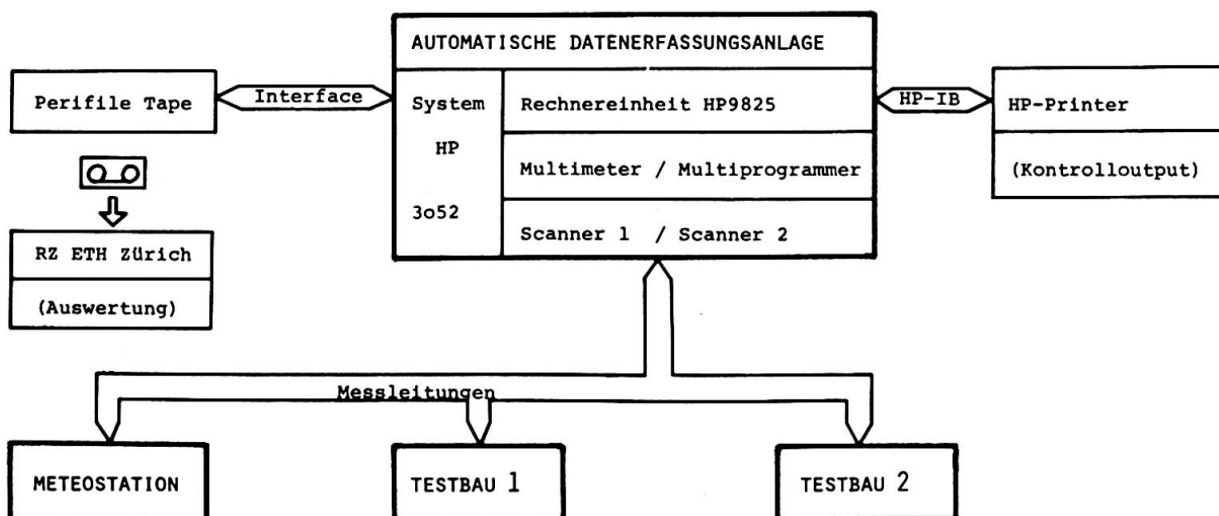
AUTOMATISCHE DATENERFASSUNGSANLAGE

Perifile Tape

Interface

System

HP

3o52

Rechnereinheit HP9825

Multimeter / Multiprogrammer

Scanner 1 / Scanner 2

HP-IB

HP-Printer

(Kontrolloutput)

RZ ETH Zürich

(Auswertung)

Messleitungen

METEOSTATION

TESTBAU 1

TESTBAU 2